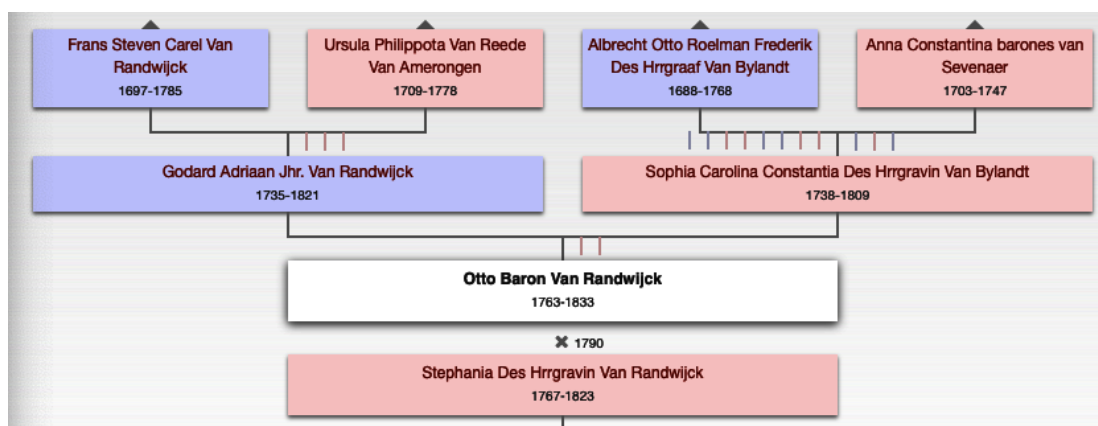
Frans Steven Carel Van Randwijck
1697-1785

Ursula Philippota Van Reede Van Amerongen
1709-1778

Albrecht Otto Roelman Frederik Des Hrrgraaf Van Bylandt
1688-1768

Anna Constantina barones van Sevenaer
1703-1747

Godard Adriaan Jhr. Van Randwijck
1735-1821

Sophia Carolina Constantia Des Hrrgravin Van Bylandt
1738-1809

Otto Baron Van Randwijck
1763-1833

✖ 1790

Stephania Des Hrrgravin Van Randwijck
1767-1823